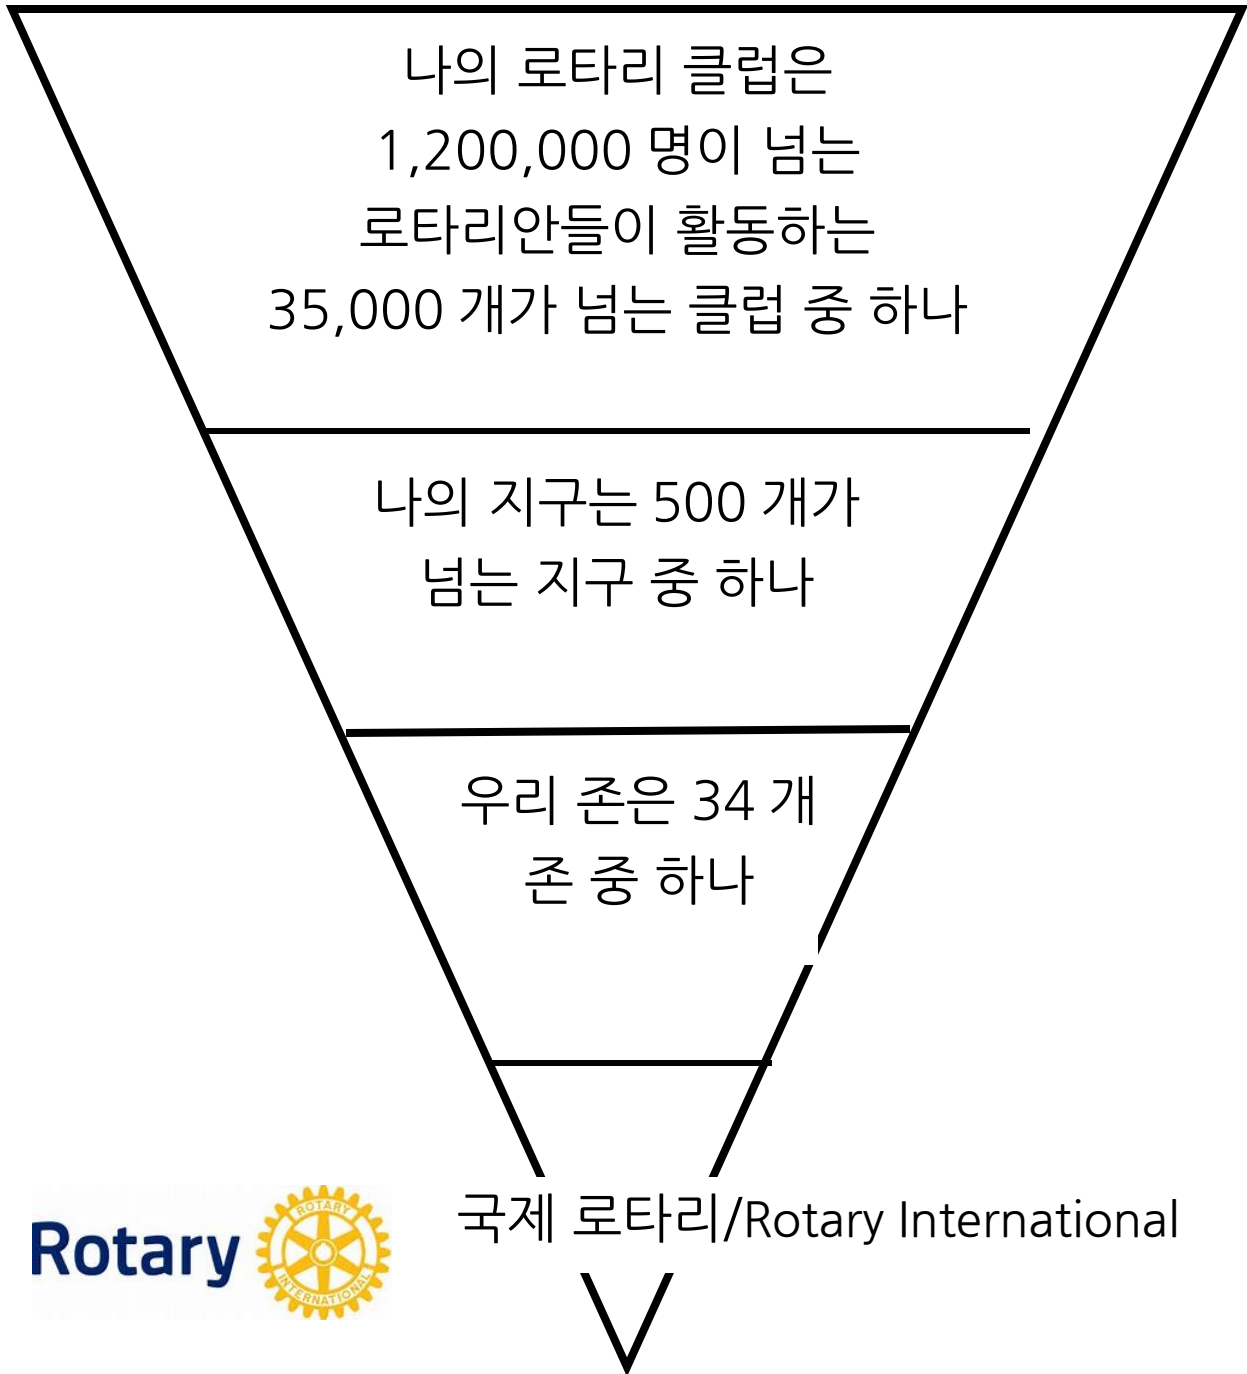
나의 로타리 클럽은
1,200,000 명이 넘는
로타리안들이 활동하는
35,000 개가 넘는 클럽 중 하나

나의 지구는 500 개가
넘는 지구 중 하나

우리 존은 34 개
존 중 하나

국제 로타리/Rotary International

Rotary

ROTARY INTERNATIONAL